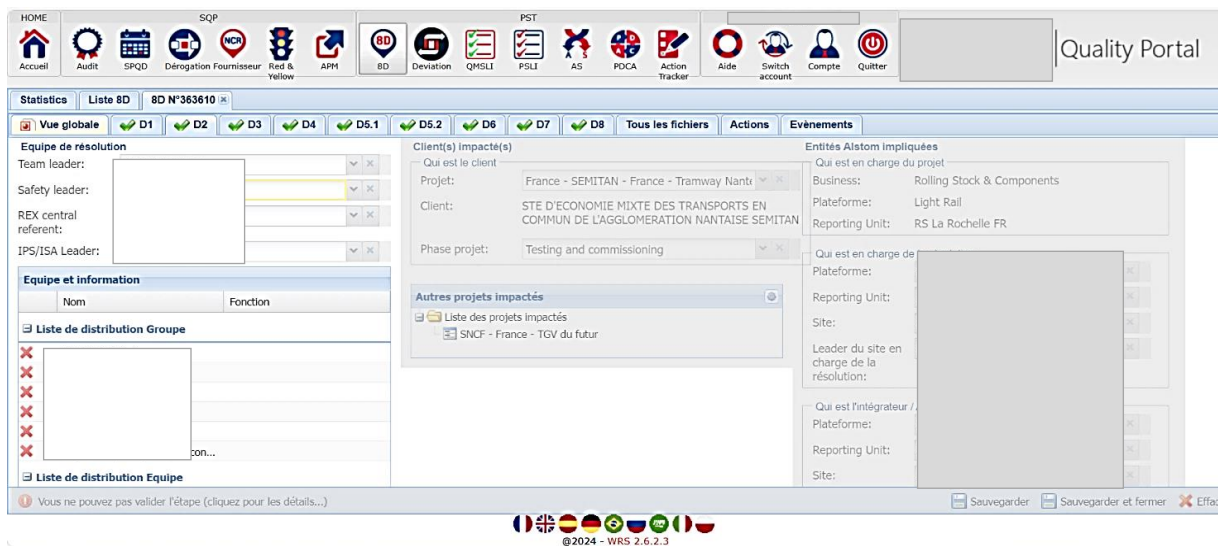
HOME
Accueil

SQP
Audit
SPQD
Dérogation
Fournisseur
Red & Yellow
APM

PST
8D
Deviation
QMSLI
PSLI
AS
PDCA
Action Tracker

Aide
Switch account
Compte
Quitter

Quality Portal

Statistics | Liste 8D | 8D N°363610

Vue globale | D1 | D2 | D3 | D4 | D5.1 | D5.2 | D6 | D7 | D8 | Tous les fichiers | Actions | Evènements

Equipe de résolution
Team leader:
Safety leader:
REX central referent:
IPS/ISA Leader:

Equipe et information
| Nom | Fonction |
|---|---|

Liste de distribution Groupe
con...

Liste de distribution Equipe

Client(s) impacté(s)
Qui est le client
Projet: France - SEMITAN - France - Tramway Nante
Client: STE D'ECONOMIE MIXTE DES TRANSPORTS EN COMMUN DE L'AGGLOMERATION NANTAISE SEMITAN
Phase projet: Testing and commissioning

Autres projets impactés
Liste des projets impactés
SNCF - France - TGV du futur

Entités Alstom impliquées
Qui est en charge du projet
Business: Rolling Stock & Components
Plateforme: Light Rail
Reporting Unit: RS La Rochelle FR

Qui est en charge de
Plateforme:
Reporting Unit:
Site:
Leader du site en charge de la résolution:

Qui est l'intégrateur /
Plateforme:
Reporting Unit:
Site:

Vous ne pouvez pas valider l'étape (cliquez pour les détails...)
Sauvegarder
Sauvegarder et fermer
Effa

@2024 - WRS 2.6.2.3